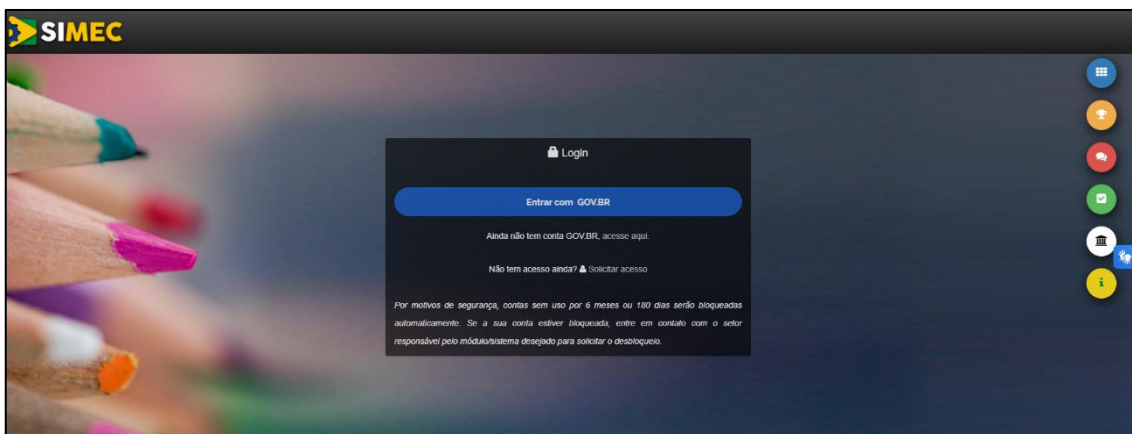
SIMEC

Login

Entrar com GOV.BR

Ainda não tem conta GOV.BR, acesse aqui.

Não tem acesso ainda? Solicitar acesso

Por motivos de segurança, contas sem uso por 6 meses ou 180 dias serão bloqueadas automaticamente. Se a sua conta estiver bloqueada, entre em contato com o setor responsável pelo módulo/sistema desejado para solicitar o desbloqueio.